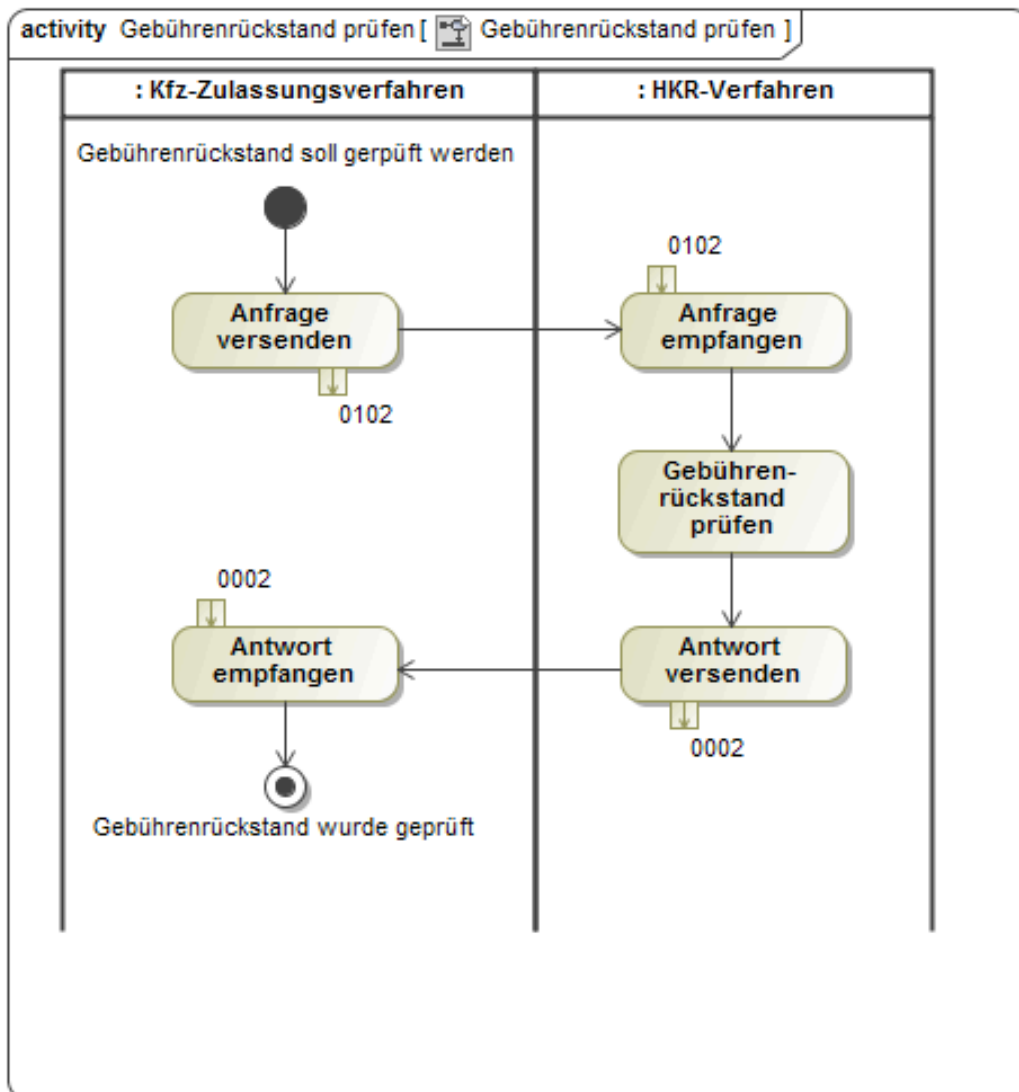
activity Gebührenrückstand prüfen [ Gebührenrückstand prüfen ]

: Kfz-Zulassungsverfahren

: HKR-Verfahren

Gebührenrückstand soll gerpüft werden

0102

Anfrage versenden

Anfrage empfangen

0102

Gebührenrückstand prüfen

0002

Antwort empfangen

Antwort versenden

0002

Gebührenrückstand wurde geprüft